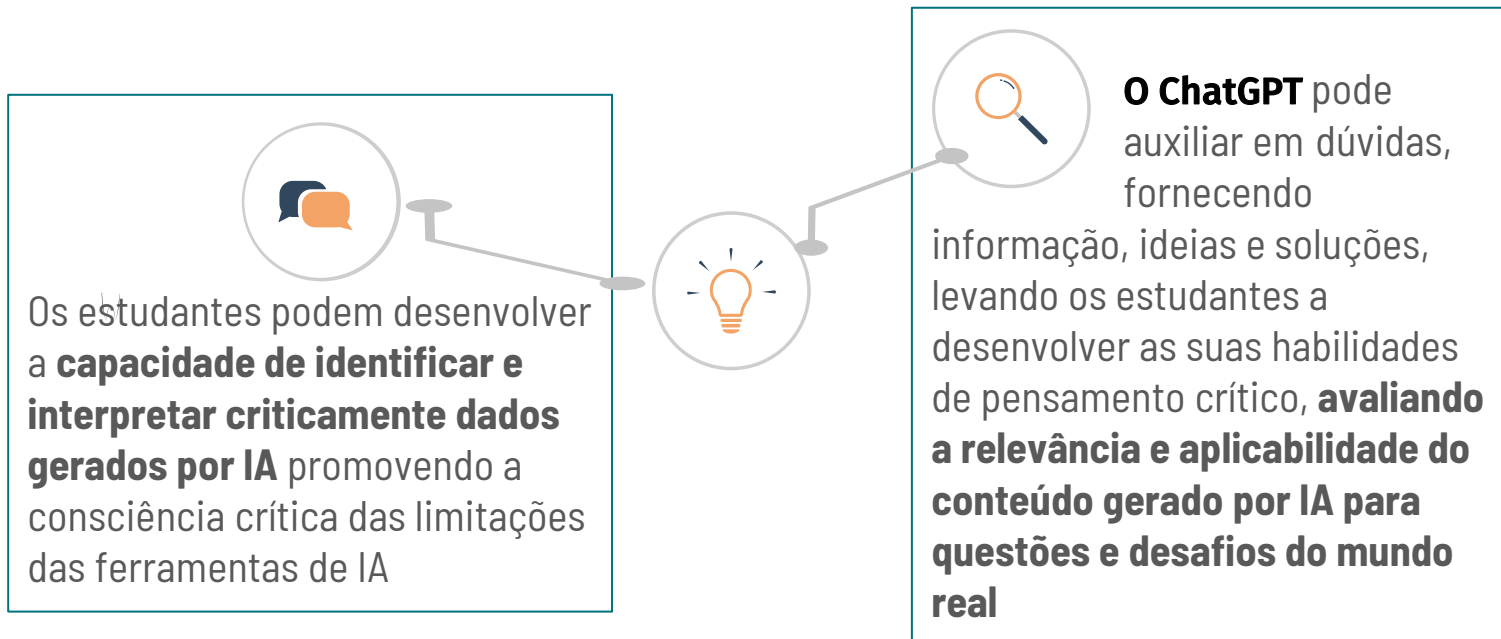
Os estudantes podem desenvolver a **capacidade de identificar e interpretar criticamente dados gerados por IA** promovendo a consciência crítica das limitações das ferramentas de IA

**O ChatGPT** pode auxiliar em dúvidas, fornecendo informação, ideias e soluções, levando os estudantes a desenvolver as suas habilidades de pensamento crítico, **avaliando a relevância e aplicabilidade do conteúdo gerado por IA para questões e desafios do mundo real**